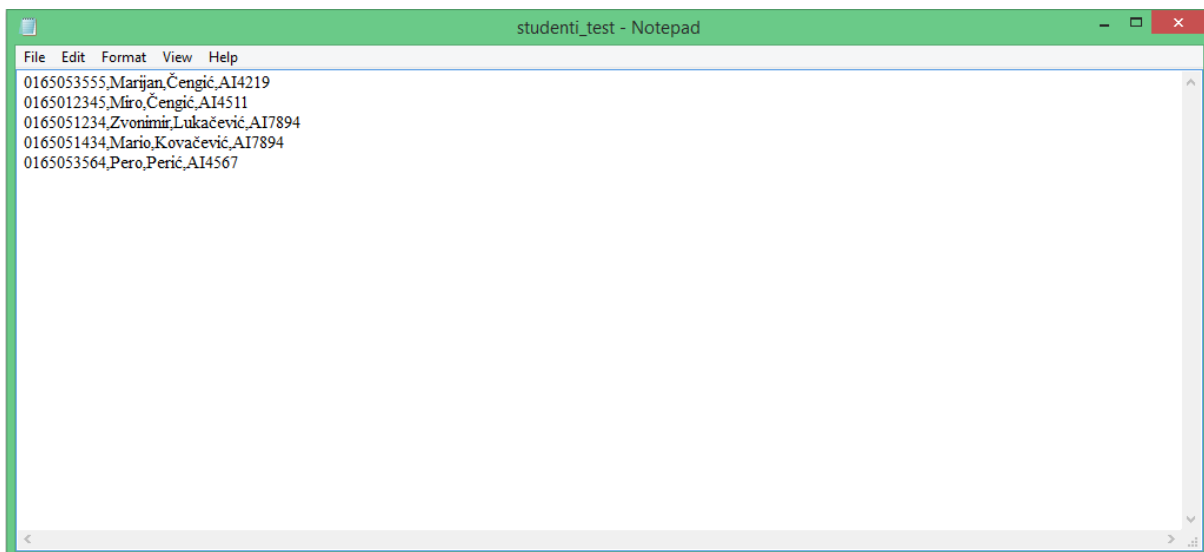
studenti_test - Notepad

File Edit Format View Help

0165053555,Marijan,Čengić,AI4219
0165012345,Miro,Čengić,AI4511
0165051234,Zvonimir,Lukačević,AI7894
0165051434,Mario,Kovačević,AI7894
0165053564,Pero,Perić,AI4567